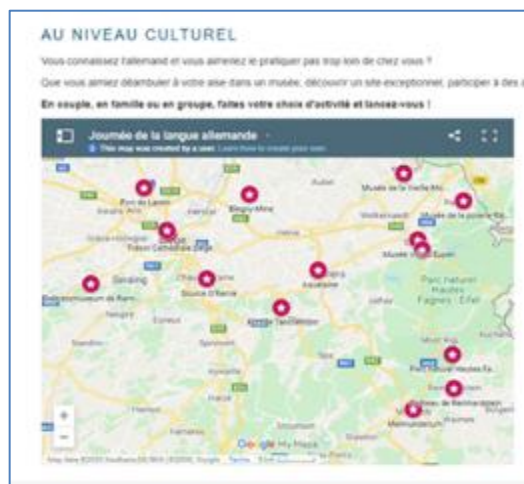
AU NIVEAU CULTUREL

Vous connaissez l'allemand et vous aimeriez le pratiquer pas trop loin de chez vous ?

Que vous aimiez déambuler à votre aise dans un musée, découvrir un site exceptionnel, participer à des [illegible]

En couple, en famille ou en groupe, faites votre choix d'activité et lancez-vous !

Journée de la langue allemande

This map was created by a user. Learn how to create your own.

Blegny-Mine

Musée de la Vieille Abbaye

Pont de Lanaye

Trésor Cathédrale de Liège

Seraing

Source O'Rense

Musée Vieux Eupen

Parc naturel Hautes Fagnes - Eifel

Parc Naturel Hautes Fa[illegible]

Malmundarium

Google My Maps

Map data ©2020 GeoBasis-DE/BKG (©2009), Google Terms